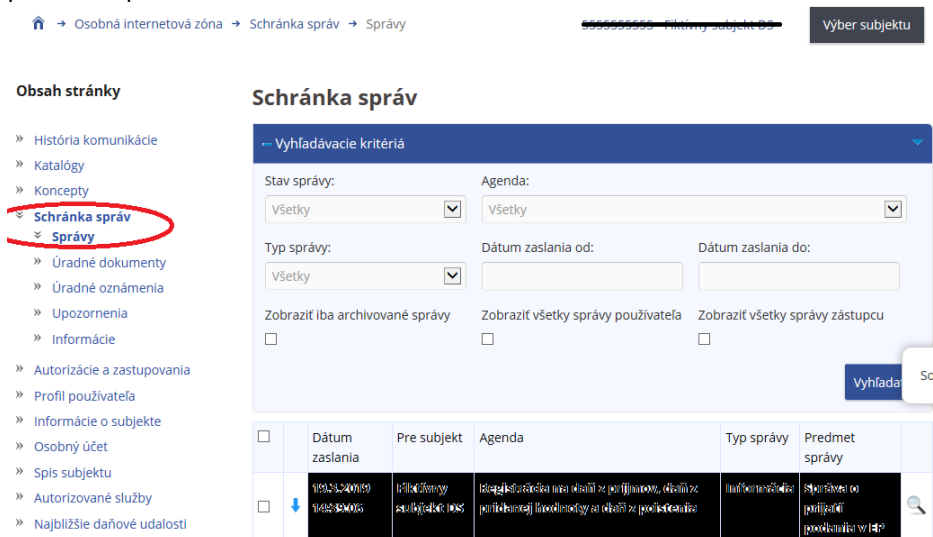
→ Osobná internetová zóna → Schránka správ → Správy

5555555555 - Fiktívny subjekt DS

Výber subjektu

Obsah stránky

» História komunikácie
» Katalógy
» Koncepty
» Schránka správ
» Správy
» Úradné dokumenty
» Úradné oznámenia
» Upozornenia
» Informácie
» Autorizácie a zastupovania
» Profil používateľa
» Informácie o subjekte
» Osobný účet
» Spis subjektu
» Autorizované služby
» Najbližšie daňové udalosti

Schránka správ

Vyhľadávacie kritériá

Stav správy:
Všetky

Agenda:
Všetky

Typ správy:
Všetky

Dátum zaslania od:

Dátum zaslania do:

Zobraziť iba archivované správy

Zobraziť všetky správy používateľa

Zobraziť všetky správy zástupcu

Vyhľada

So

| | | Dátum zaslania | Pre subjekt | Agenda | Typ správy | Predmet správy | |
|---|---|---|---|---|---|---|---|
| | | 19.3.2019 14:39:06 | Fiktívny subjekt DS | Registrácia na daň z príjmov, daň z pridanej hodnoty a daň z poistenia | Informácia | Správa o prijatí podania v EP | |